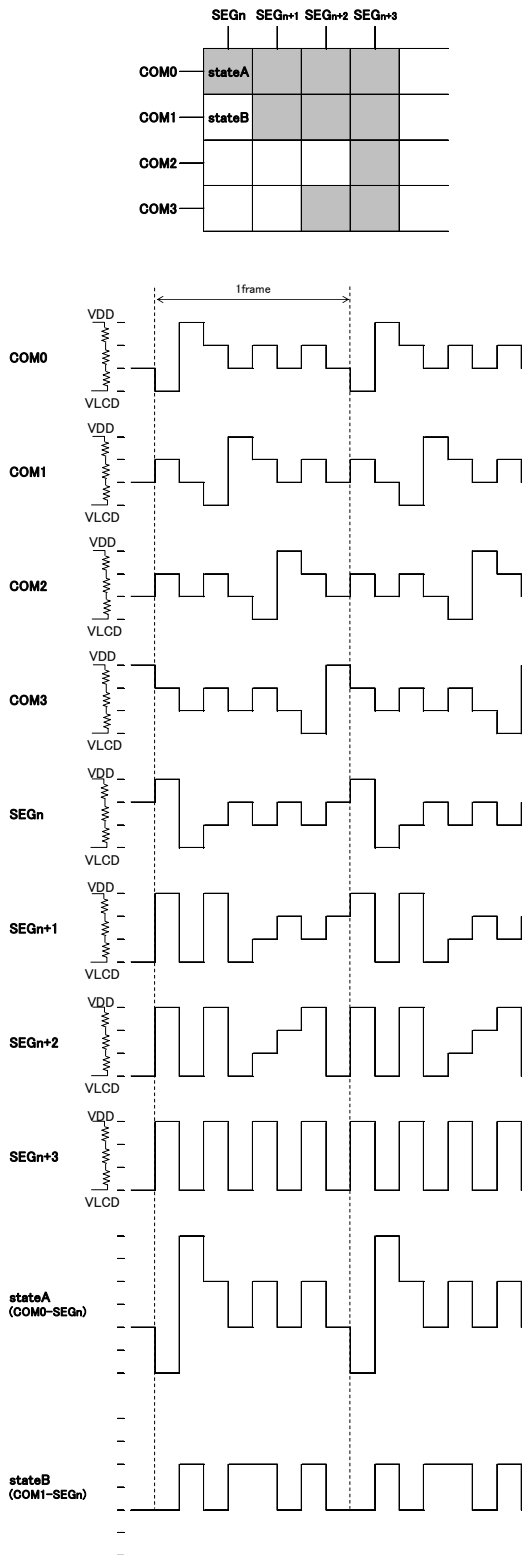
SEGn SEGn+1 SEGn+2 SEGn+3

COM0 stateA

COM1 stateB

COM2

COM3

1frame

VDD
COM0
VLCD

VDD
COM1
VLCD

VDD
COM2
VLCD

VDD
COM3
VLCD

VDD
SEGn
VLCD

VDD
SEGn+1
VLCD

VDD
SEGn+2
VLCD

VDD
SEGn+3
VLCD

stateA
(COM0-SEGn)

stateB
(COM1-SEGn)